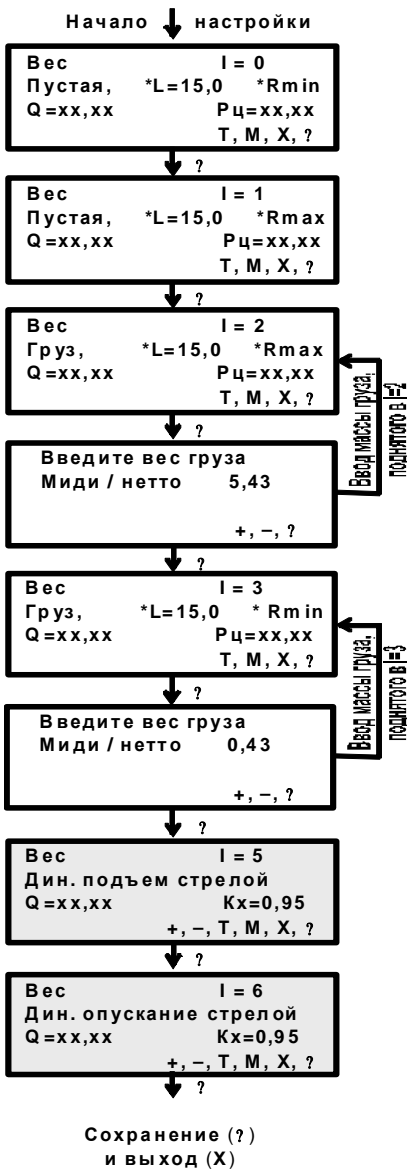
Начало настройки

Вес I = 0
Пустая, *L=15,0 *Rmin
Q=xx,xx Рц=xx,xx
T, M, X, ?

?

Вес I = 1
Пустая, *L=15,0 *Rmax
Q=xx,xx Рц=xx,xx
T, M, X, ?

?

Вес I = 2
Груз, *L=15,0 *Rmax
Q=xx,xx Рц=xx,xx
T, M, X, ?

Ввод массы груза, поднятого в I=2

?

Введите вес груза
Миди / нетто 5,43
+, –, ?

?

Вес I = 3
Груз, *L=15,0 * Rmin
Q=xx,xx Рц=xx,xx
T, M, X, ?

Ввод массы груза, поднятого в I=3

?

Введите вес груза
Миди / нетто 0,43
+, –, ?

?

Вес I = 5
Дин. подъем стрелой
Q=xx,xx Kx=0,95
+, –, T, M, X, ?

?

Вес I = 6
Дин. опускание стрелой
Q=xx,xx Kx=0,95
+, –, T, M, X, ?

?

Сохранение (?)
и выход (X)